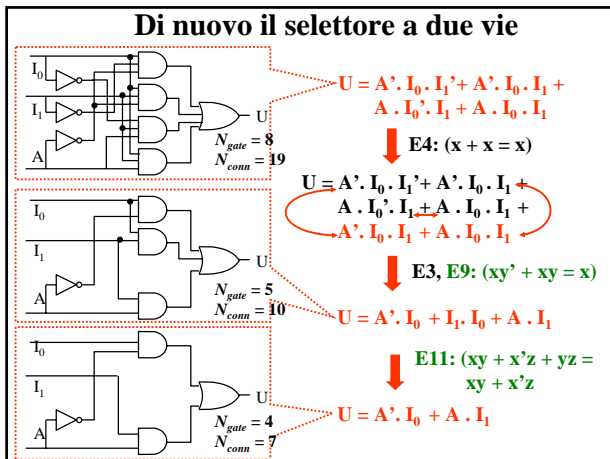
Di nuovo il selettore a due vie

$I_0$
$I_1$
A
U
$N_{gate}$ = 8
$N_{conn}$ = 19

U = A'. $I_0$ . $I_1$'+ A'. $I_0$ . $I_1$ + A . $I_0$'. $I_1$ + A . $I_0$ . $I_1$

E4: (x + x = x)

U = A'. $I_0$ . $I_1$'+ A'. $I_0$ . $I_1$ + A . $I_0$'. $I_1$ + A . $I_0$ . $I_1$ + A'. $I_0$ . $I_1$ + A . $I_0$ . $I_1$

$I_0$
$I_1$
A
U
$N_{gate}$ = 5
$N_{conn}$ = 10

E3, E9: (xy' + xy = x)

U = A'. $I_0$ + $I_1$. $I_0$ + A . $I_1$

$I_0$
$I_1$
A
U
$N_{gate}$ = 4
$N_{conn}$ = 7

E11: (xy + x'z + yz = xy + x'z

U = A'. $I_0$ + A . $I_1$